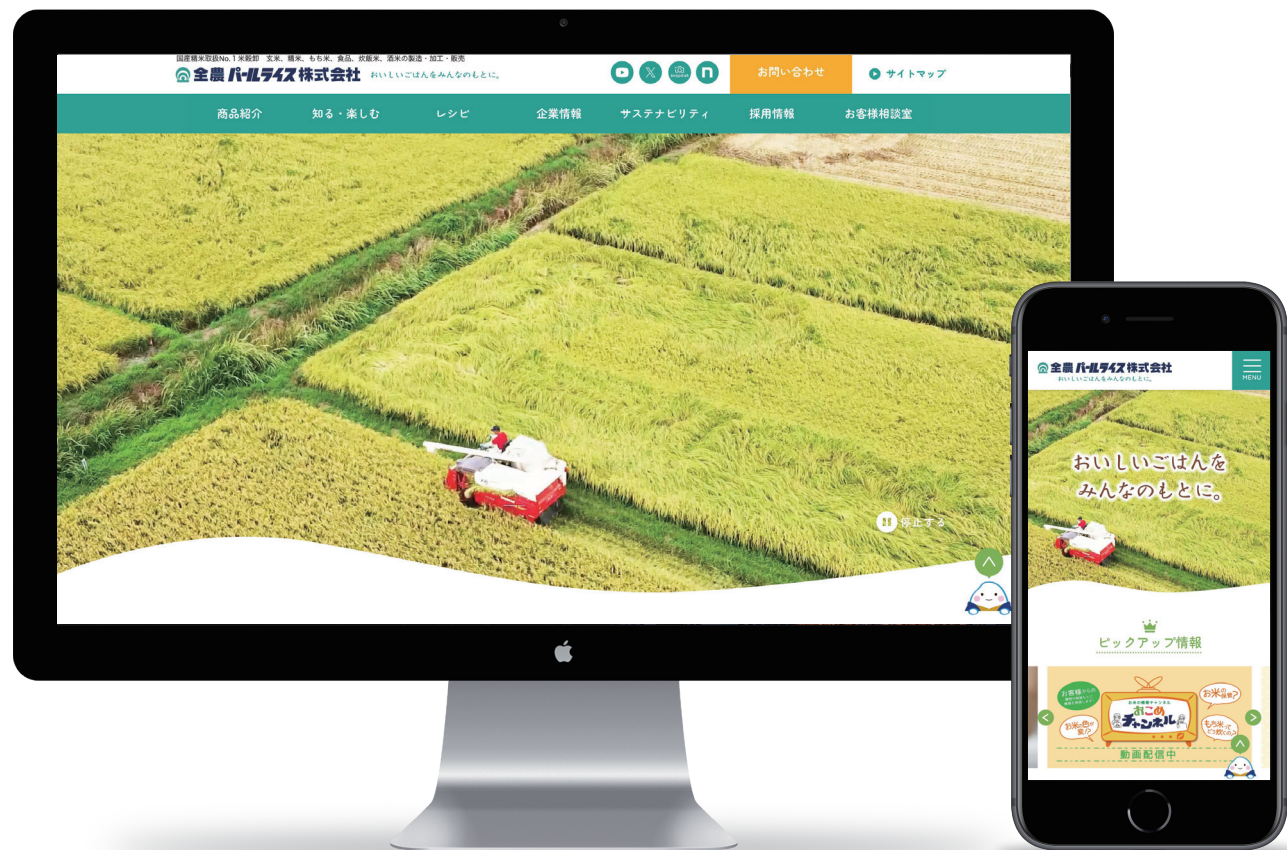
国産精米取扱No.1米穀卸　玄米、精米、もち米、食品、炊飯米、酒米の製造・加工・販売

全農パールライス株式会社　おいしいごはんをみんなのもとに。

お問い合わせ

サイトマップ

商品紹介　知る・楽しむ　レシピ　企業情報　サステナビリティ　採用情報　お客様相談室

停止する

全農パールライス株式会社
おいしいごはんをみんなのもとに。

MENU

おいしいごはんを
みんなのもとに。

ピックアップ情報

お客様からの

おこめ
チャンネル

お米の保管?

お米の色が変!?

もち米ってどう炊くの?

動画配信中